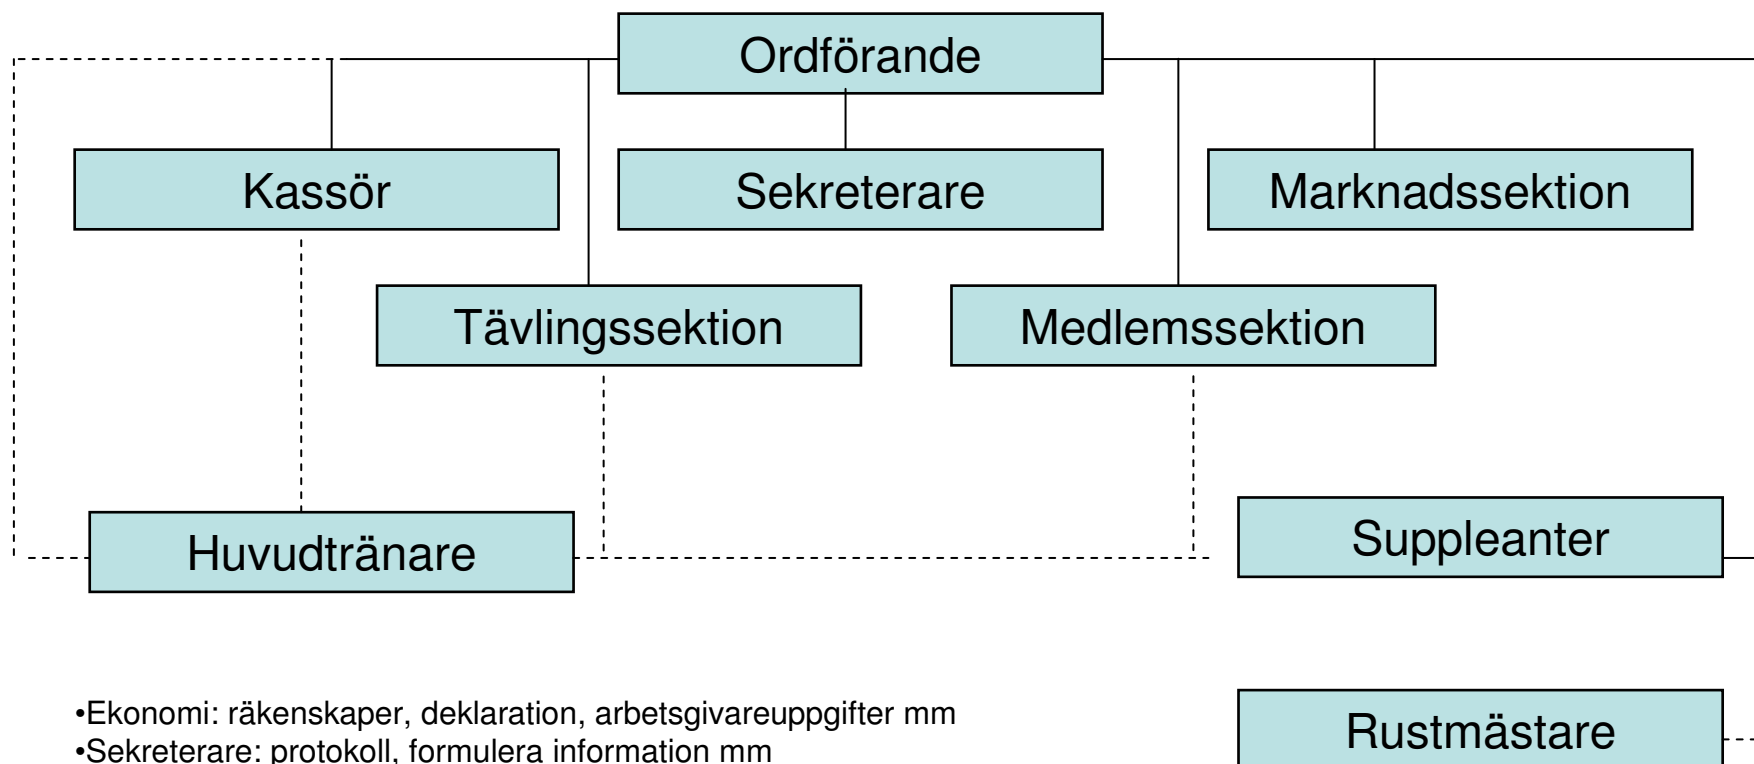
Ordförande

Kassör

Sekreterare

Marknadssektion

Tävlingssektion

Medlemssektion

Huvudtränare

Suppleanter

•Ekonomi: räkenskaper, deklaration, arbetsgivareuppgifter mm
•Sekreterare: protokoll, formulera information mm

Rustmästare